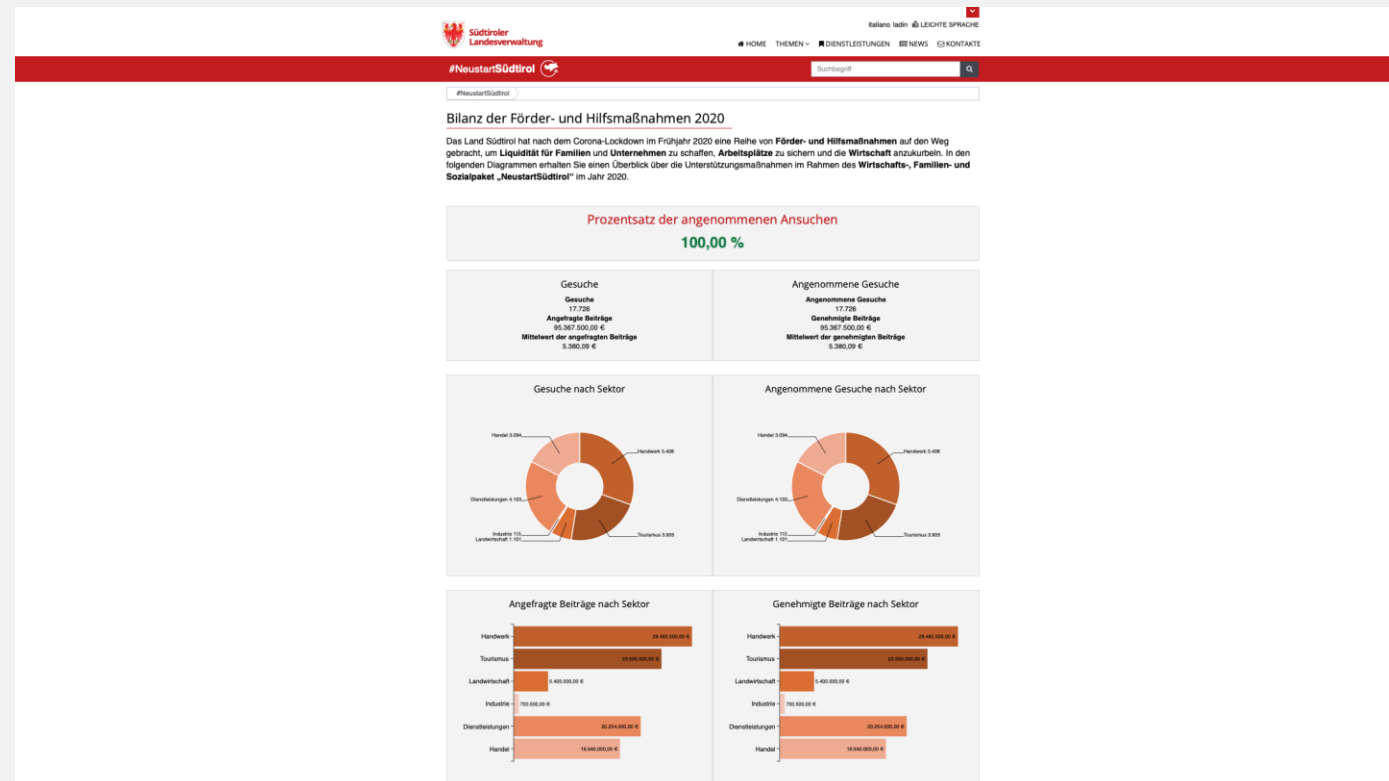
Südtiroler Landesverwaltung

italiano ladin LEICHTE SPRACHE

HOME THEMEN DIENSTLEISTUNGEN NEWS KONTAKTE

#NeustartSüdtirol

Suchbegriff

#NeustartSüdtirol

Bilanz der Förder- und Hilfsmaßnahmen 2020

Das Land Südtirol hat nach dem Corona-Lockdown im Frühjahr 2020 eine Reihe von Förder- und Hilfsmaßnahmen auf den Weg gebracht, um Liquidität für Familien und Unternehmen zu schaffen, Arbeitsplätze zu sichern und die Wirtschaft anzukurbeln. In den folgenden Diagrammen erhalten Sie einen Überblick über die Unterstützungsmaßnahmen im Rahmen des Wirtschafts-, Familien- und Sozialpaket „NeustartSüdtirol" im Jahr 2020.

Prozentsatz der angenommenen Ansuchen

100,00 %

Gesuche

Gesuche
17.726
Angefragte Beiträge
95.367.500,00 €
Mittelwert der angefragten Beiträge
5.380,09 €

Angenommene Gesuche

Angenommene Gesuche
17.726
Genehmigte Beiträge
95.367.500,00 €
Mittelwert der genehmigten Beiträge
5.380,09 €

Gesuche nach Sektor

Handel 3.094
Handwerk 5.408
Dienstleistungen 4.105
Industrie 115
Landwirtschaft 1.101
Tourismus 3.903

Angenommene Gesuche nach Sektor

Handel 3.094
Handwerk 5.408
Dienstleistungen 4.105
Industrie 115
Landwirtschaft 1.101
Tourismus 3.903

Angefragte Beiträge nach Sektor

Handwerk 28.460.500,00 €
Tourismus 23.000.000,00 €
Landwirtschaft 5.400.000,00 €
Industrie 700.500,00 €
Dienstleistungen 20.204.000,00 €
Handel 16.640.000,00 €

Genehmigte Beiträge nach Sektor

Handwerk 28.460.500,00 €
Tourismus 23.000.000,00 €
Landwirtschaft 5.400.000,00 €
Industrie 700.500,00 €
Dienstleistungen 20.204.000,00 €
Handel 16.640.000,00 €